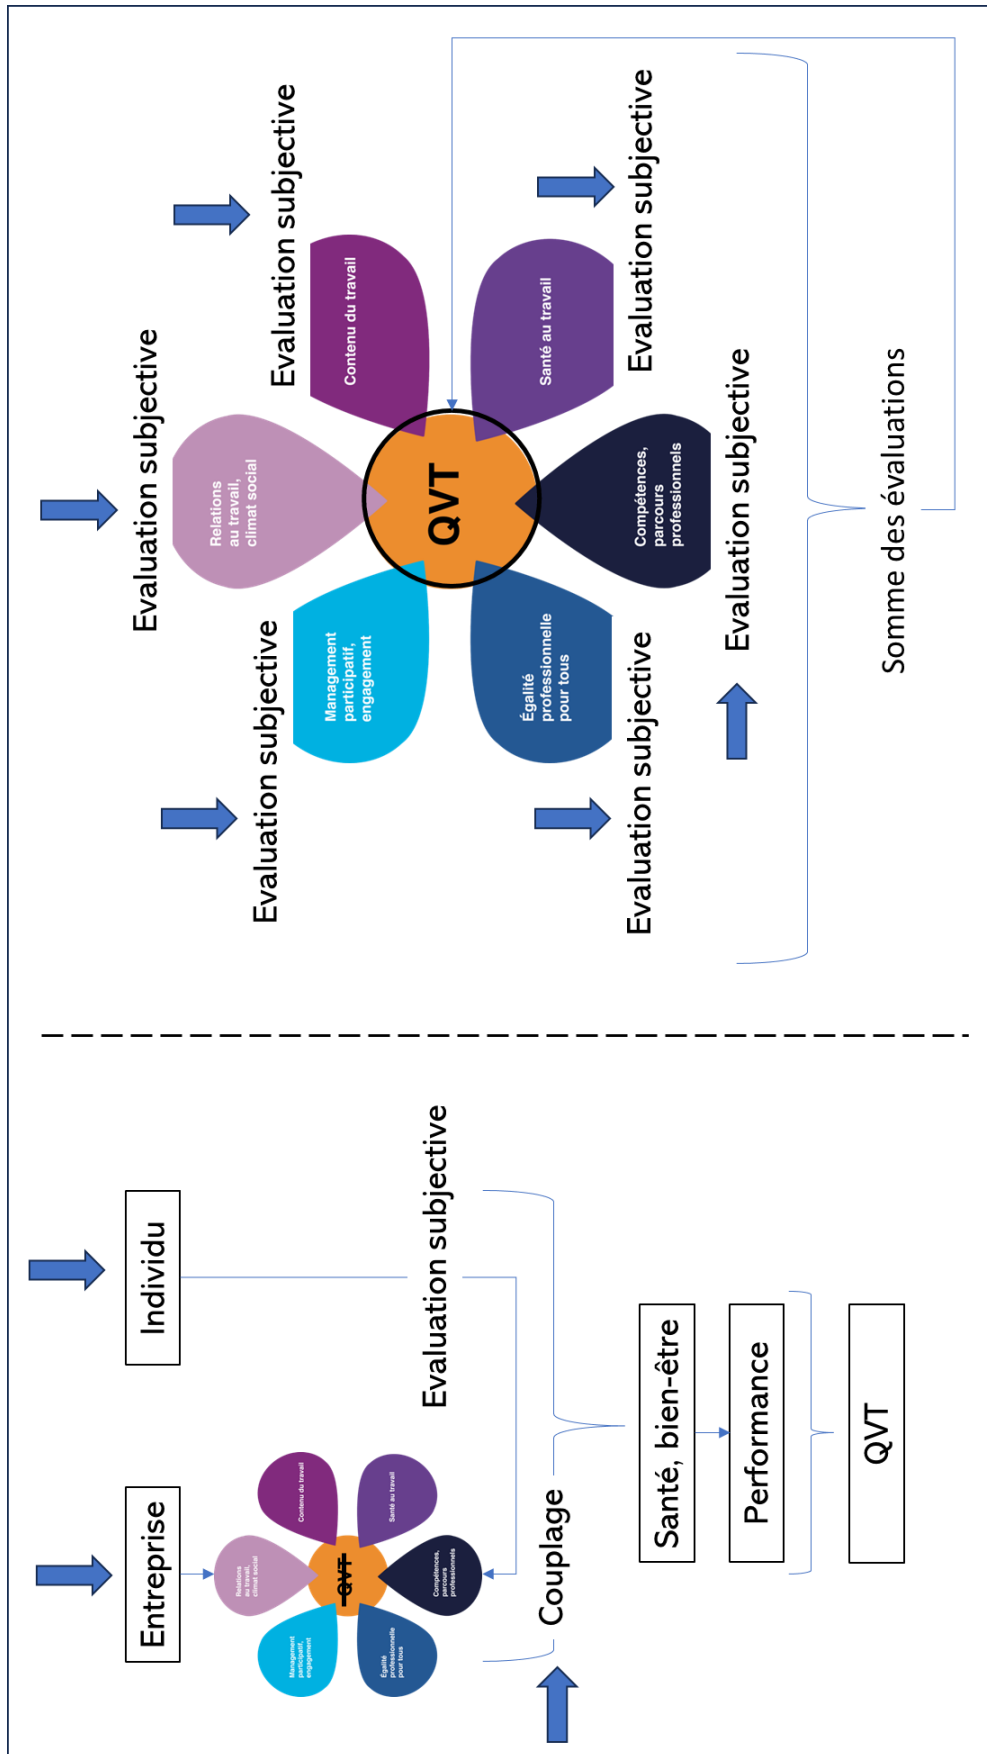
Evaluation subjective

Evaluation subjective

Evaluation subjective

Evaluation subjective

Evaluation subjective

Evaluation subjective

Contenu du travail

Santé au travail

Relations au travail, climat social

QVT

Compétences, parcours professionnels

Management participatif, engagement

Égalité professionnelle pour tous

Somme des évaluations

Individu

Entreprise

Evaluation subjective

Contenu du travail

Santé au travail

Relations au travail, climat social

QVT

Compétences, parcours professionnels

Management participatif, engagement

Égalité professionnelle pour tous

Couplage

Santé, bien-être

Performance

QVT